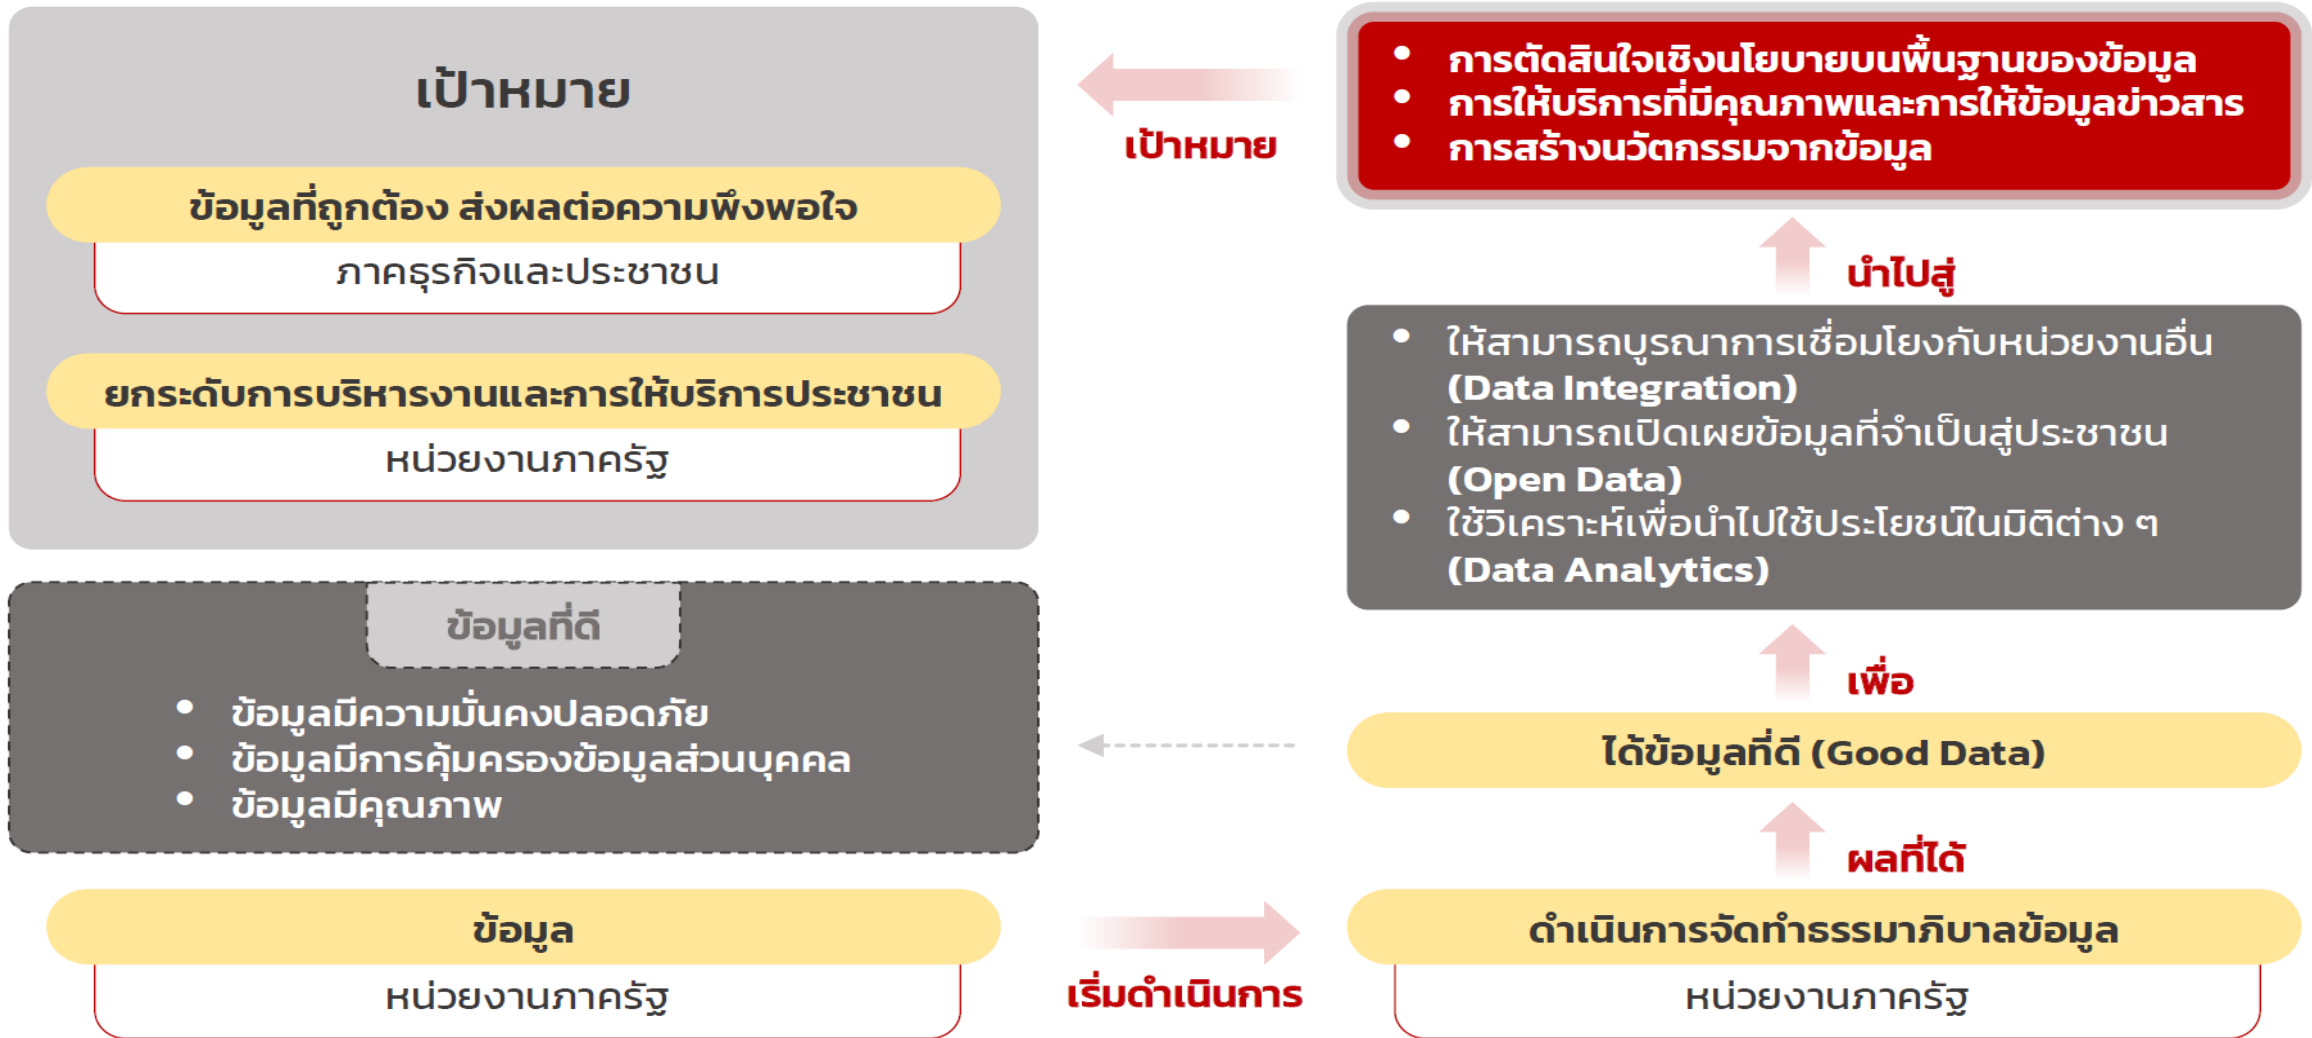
เป้าหมาย

ข้อมูลที่ถูกต้อง ส่งผลต่อความพึงพอใจ

ภาคธุรกิจและประชาชน

ยกระดับการบริหารงานและการให้บริการประชาชน

หน่วยงานภาครัฐ

ข้อมูลที่ดี

- ข้อมูลมีความมั่นคงปลอดภัย
- ข้อมูลมีการคุ้มครองข้อมูลส่วนบุคคล
- ข้อมูลมีคุณภาพ

ข้อมูล

หน่วยงานภาครัฐ

เป้าหมาย

เริ่มดำเนินการ

- การตัดสินใจเชิงนโยบายบนพื้นฐานของข้อมูล
- การให้บริการที่มีคุณภาพและการให้ข้อมูลข่าวสาร
- การสร้างนวัตกรรมจากข้อมูล

นำไปสู่

- ให้สามารถบูรณาการเชื่อมโยงกับหน่วยงานอื่น (Data Integration)
- ให้สามารถเปิดเผยข้อมูลที่จำเป็นสู่ประชาชน (Open Data)
- ใช้วิเคราะห์เพื่อนำไปใช้ประโยชน์ในมิติต่าง ๆ (Data Analytics)

เพื่อ

ได้ข้อมูลที่ดี (Good Data)

ผลที่ได้

ดำเนินการจัดทำธรรมาภิบาลข้อมูล

หน่วยงานภาครัฐ